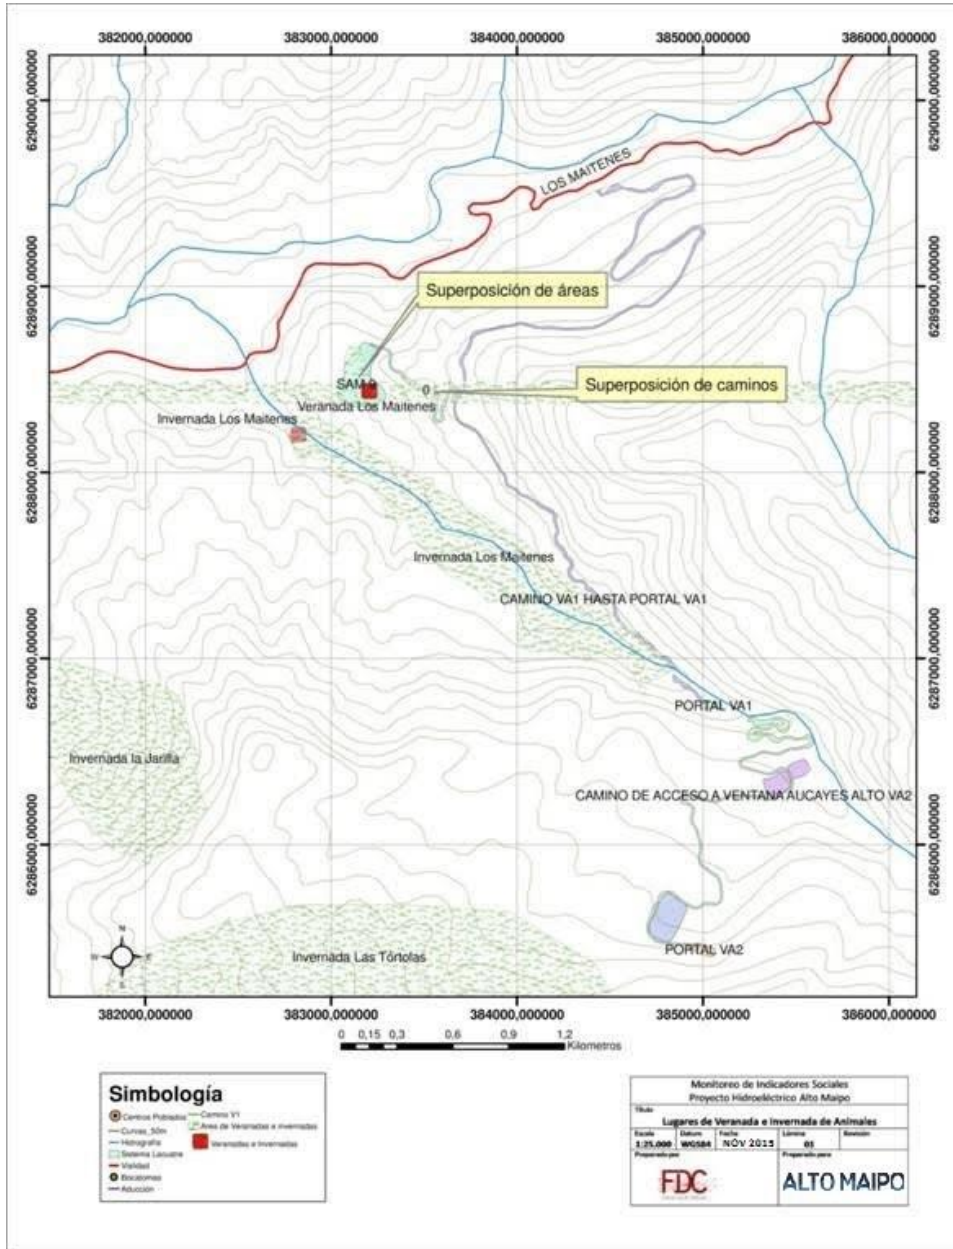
382000,000000 383000,000000 384000,000000 385000,000000 386000,000000

6290000,000000
6289000,000000
6288000,000000
6287000,000000
6286000,000000

LOS MAITENES

Superposición de áreas

Superposición de caminos

SAM-0

0

Veranada Los Maitenes

Invernada Los Maitenes

Invernada Los Maitenes

CAMINO VA1 HASTA PORTAL VA1

PORTAL VA1

Invernada la Jarilla

CAMINO DE ACCESO A VENTANA AUCAYES ALTO VA2

PORTAL VA2

Invernada Las Tórtolas

N
W E
S

0 0,15 0,3 0,6 0,9 1,2 Kilometros

Simbología

Centros Poblados
Curvas_50m
Hidrografía
Sistema Lacustre
Vialidad
Bocatomas
Aducción
Camino V1
Área de Veranadas e invernadas
Veranadas e Invernadas

Monitoreo de Indicadores Sociales
Proyecto Hidroeléctrico Alto Maipo

Título
Lugares de Veranada e Invernada de Animales

| Escala | Datum | Fecha | Lámina | Revisión |
|---|---|---|---|---|
| 1:25.000 | WGS84 | NOV 2015 | 01 | |

Preparado por
FDC

Preparado para
ALTO MAIPO